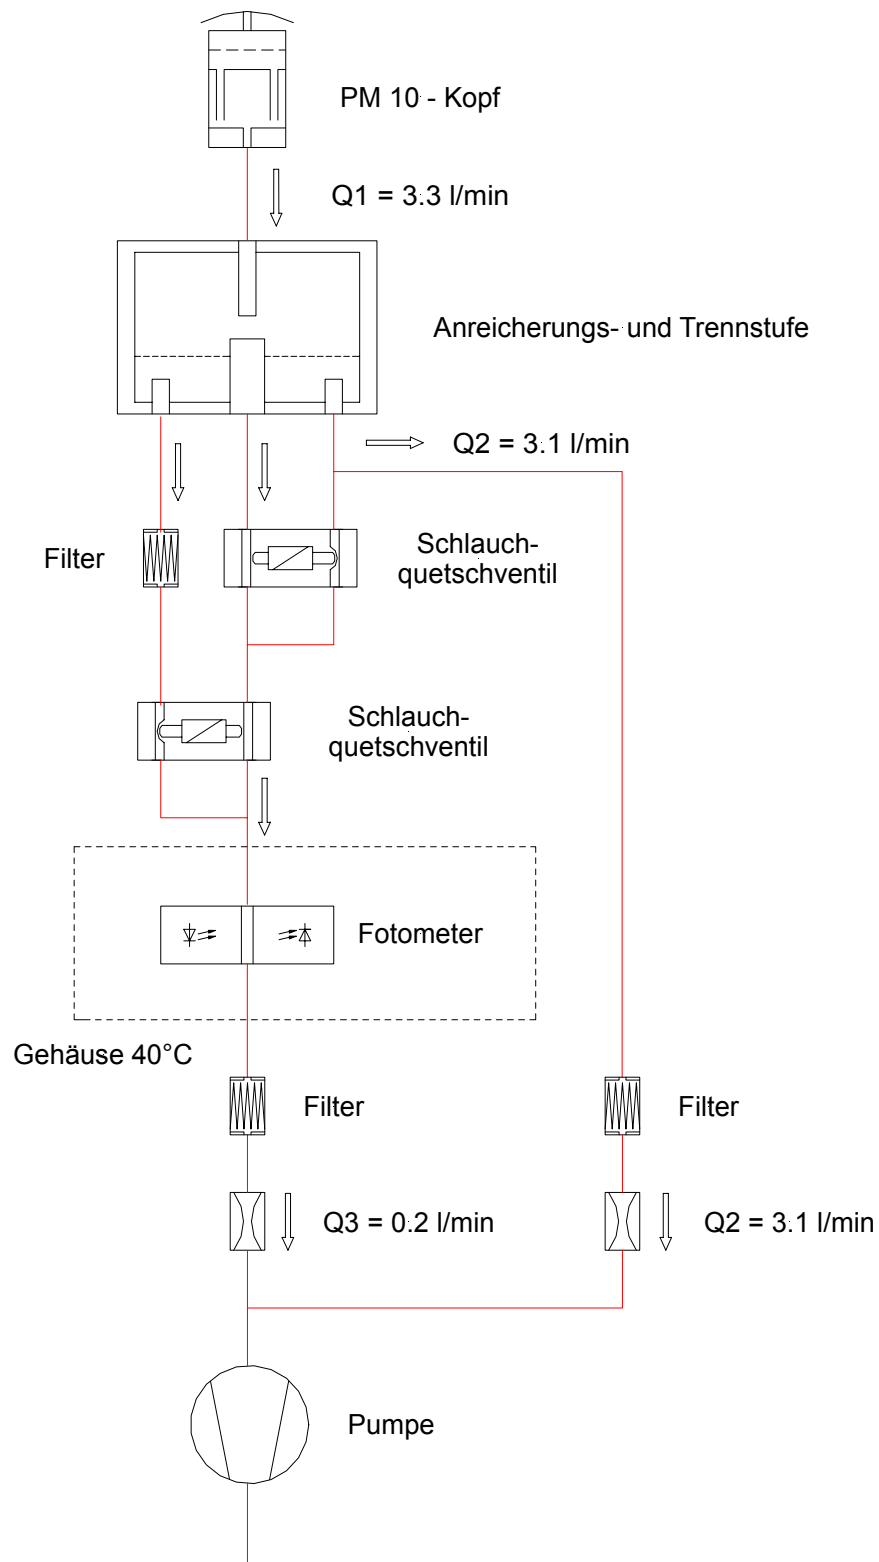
PM 10 - Kopf

Q1 = 3.3 l/min

Anreicherungs- und Trennstufe

Q2 = 3.1 l/min

Filter

Schlauchquetschventil

Schlauchquetschventil

Fotometer

Gehäuse 40°C

Filter

Filter

Q3 = 0.2 l/min

Q2 = 3.1 l/min

Pumpe